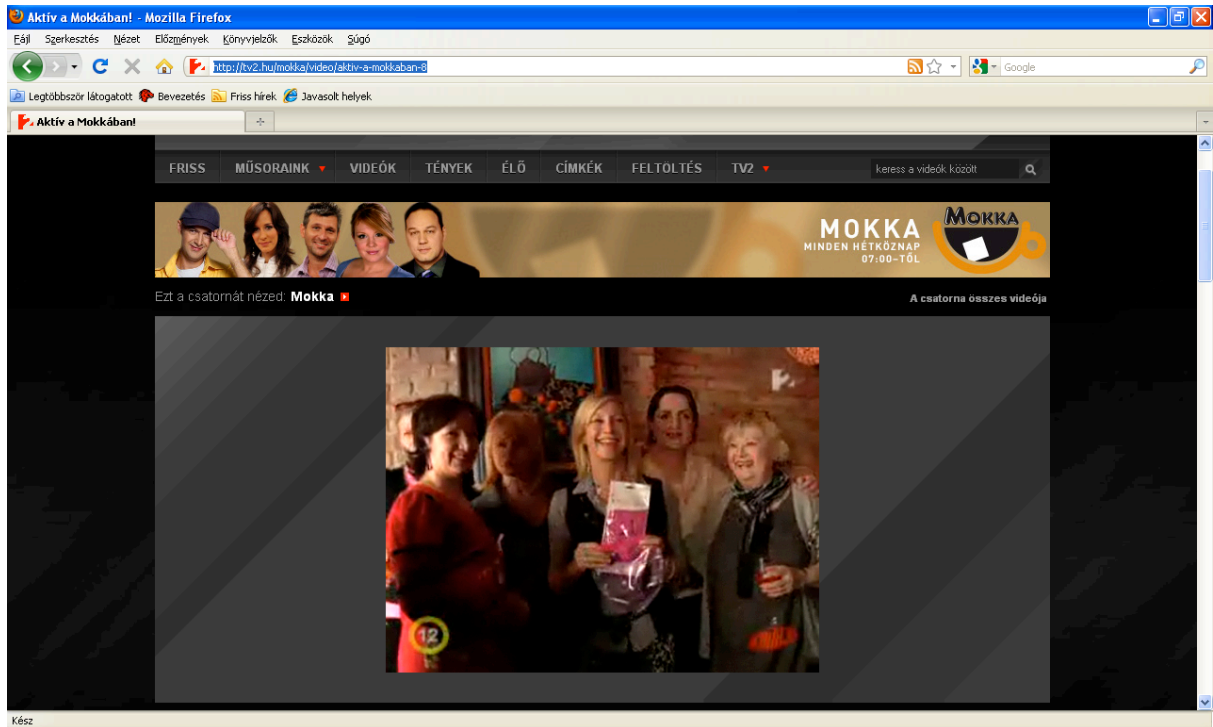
Aktív a Mokkában! - Mozilla Firefox

Fájl Szerkesztés Nézet Előzmények Könyvjelzők Eszközök Súgó

http://tv2.hu/mokka/video/aktiv-a-mokkaban-8

Google

Legtöbbször látogatott Bevezetés Friss hírek Javasolt helyek

Aktív a Mokkában!

FRISS MŰSORAINK VIDEÓK TÉNYEK ÉLŐ CÍMKÉK FELTÖLTÉS TV2

keress a videók között

MOKKA
MINDEN HÉTKÖZNAP
07:00-TÓL

MOKKA

Ezt a csatornát nézed: Mokka

A csatorna összes videója

12

Kész